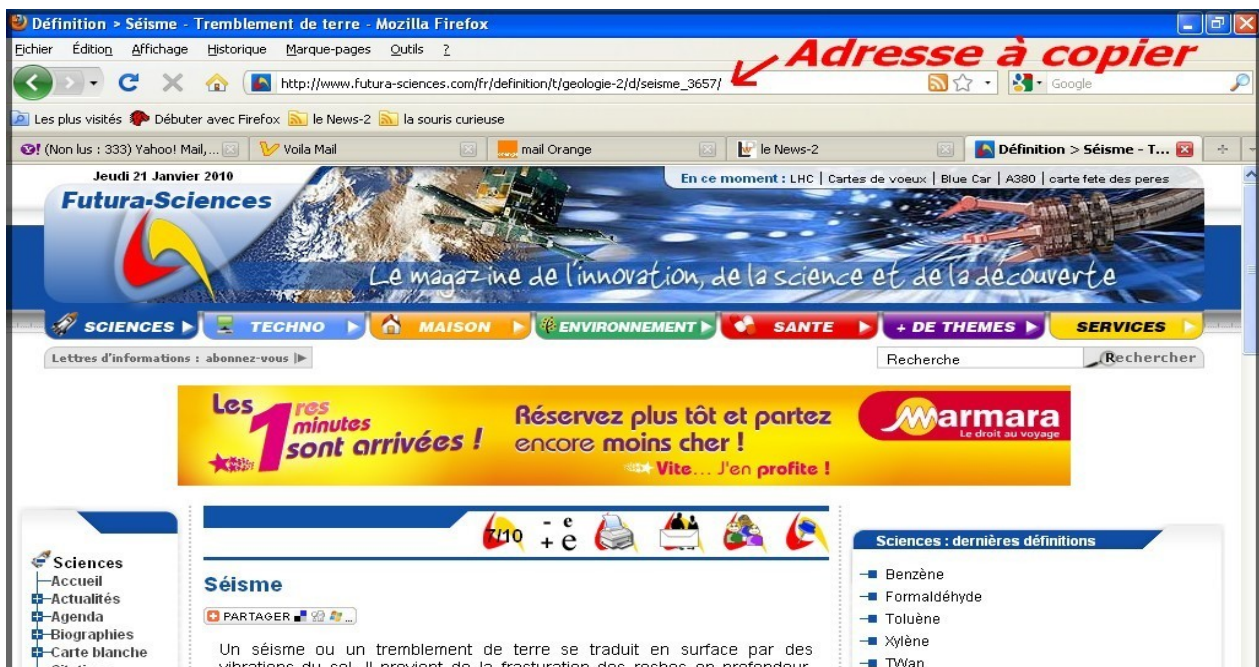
Définition > Séisme - Tremblement de terre - Mozilla Firefox

Fichier Édition Affichage Historique Marque-pages Outils ?

Adresse à copier

http://www.futura-sciences.com/fr/definition/t/geologie-2/d/seisme_3657/

Google

Les plus visités Débuter avec Firefox le News-2 la souris curieuse

(Non lus : 333) Yahoo! Mail,... Voila Mail mail Orange le News-2 Définition > Séisme - T...

Jeudi 21 Janvier 2010

En ce moment : LHC | Cartes de voeux | Blue Car | A380 | carte fete des peres

Futura-Sciences

Le magazine de l'innovation, de la science et de la découverte

SCIENCES TECHNO MAISON ENVIRONNEMENT SANTE + DE THEMES SERVICES

Lettres d'informations : abonnez-vous

Recherche Rechercher

Les 1res minutes sont arrivées ! Réservez plus tôt et partez encore moins cher ! Vite... J'en profite ! Marmara Le droit au voyage

7/10 $-\frac{e}{+e}$

Sciences
Accueil
Actualités
Agenda
Biographies
Carte blanche

Séisme

PARTAGER

Un séisme ou un tremblement de terre se traduit en surface par des vibrations du sol. Il provient de la fracturation des roches en profondeur

Sciences : dernières définitions
Benzène
Formaldéhyde
Toluène
Xylène
TWan